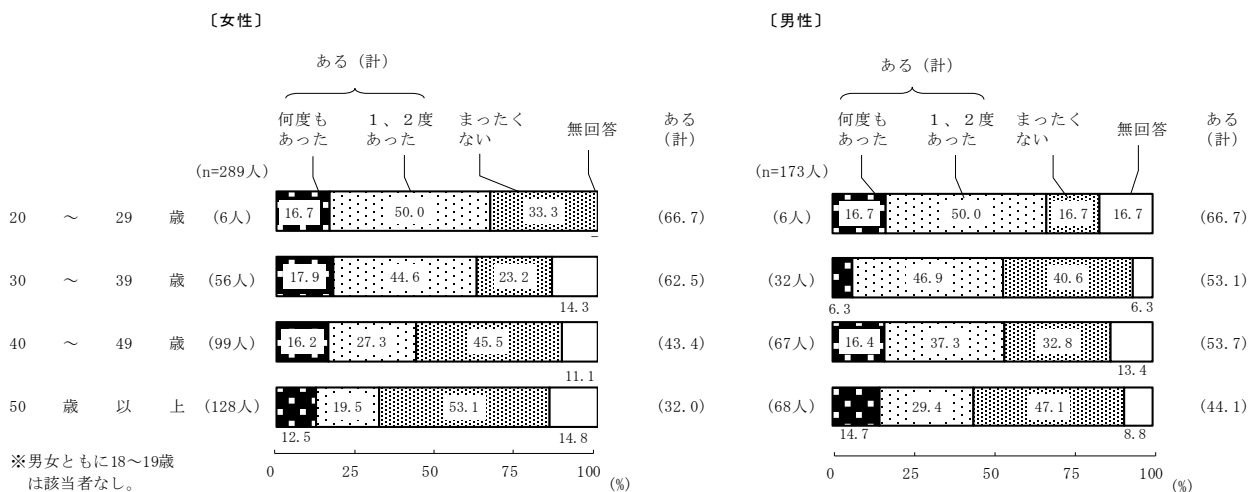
〔女性〕

ある（計）

何度もあった　1、2度あった　まったくない　無回答　ある（計）

(n=289人)

| | | | | | | |
|---|---|---|---|---|---|---|
| 20 〜 29 歳 | (6人) | 16.7 | 50.0 | 33.3 | – | (66.7) |
| 30 〜 39 歳 | (56人) | 17.9 | 44.6 | 23.2 | 14.3 | (62.5) |
| 40 〜 49 歳 | (99人) | 16.2 | 27.3 | 45.5 | 11.1 | (43.4) |
| 50 歳 以 上 | (128人) | 12.5 | 19.5 | 53.1 | 14.8 | (32.0) |

※男女ともに18〜19歳は該当者なし。

0　25　50　75　100 (%)

〔男性〕

ある（計）

何度もあった　1、2度あった　まったくない　無回答　ある（計）

(n=173人)

| | | | | | |
|---|---|---|---|---|---|
| (6人) | 16.7 | 50.0 | 16.7 | 16.7 | (66.7) |
| (32人) | 6.3 | 46.9 | 40.6 | 6.3 | (53.1) |
| (67人) | 16.4 | 37.3 | 32.8 | 13.4 | (53.7) |
| (68人) | 14.7 | 29.4 | 47.1 | 8.8 | (44.1) |

0　25　50　75　100 (%)